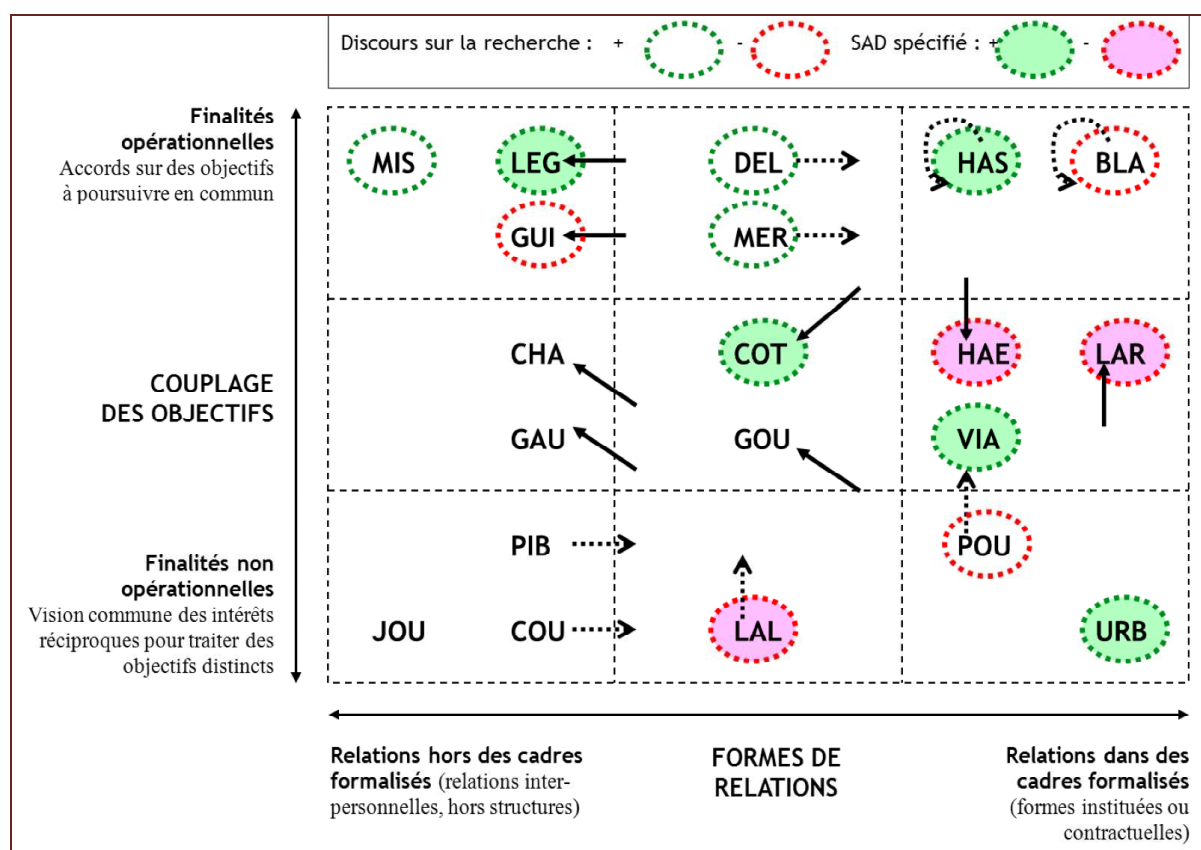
Discours sur la recherche : + - SAD spécifié : + -

Finalités opérationnelles
Accords sur des objectifs à poursuivre en commun

COUPLAGE DES OBJECTIFS

Finalités non opérationnelles
Vision commune des intérêts réciproques pour traiter des objectifs distincts

MIS LEG DEL HAS BLA
GUI MER
CHA COT HAE LAR
GAU GOU VIA
PIB POU
JOU COU LAL URB

Relations hors des cadres formalisés (relations interpersonnelles, hors structures)

FORMES DE RELATIONS

Relations dans des cadres formalisés (formes instituées ou contractuelles)